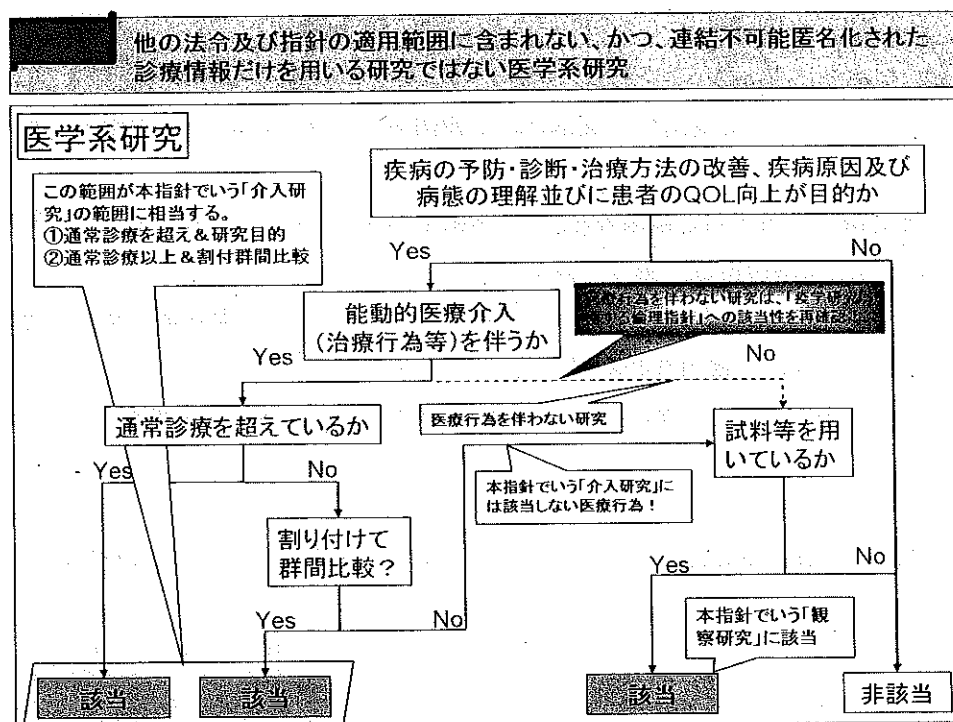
他の法令及び指針の適用範囲に含まれない、かつ、連結不可能匿名化された診療情報だけを用いる研究ではない医学系研究

医学系研究

疾病の予防・診断・治療方法の改善、疾病原因及び病態の理解並びに患者のQOL向上が目的か

この範囲が本指針でいう「介入研究」の範囲に相当する。
①通常診療を超え＆研究目的
②通常診療以上＆割付群間比較

Yes

No

能動的医療介入（治療行為等）を伴うか

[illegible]行為を伴わない研究は、「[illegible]研究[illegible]る倫理指針」への該当性を再確認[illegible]

Yes

No

通常診療を超えているか

医療行為を伴わない研究

試料等を用いているか

Yes

No

本指針でいう「介入研究」には該当しない医療行為！

割り付けて群間比較？

Yes

No

本指針でいう「観察研究」に該当

Yes

No

該当

該当

該当

非該当